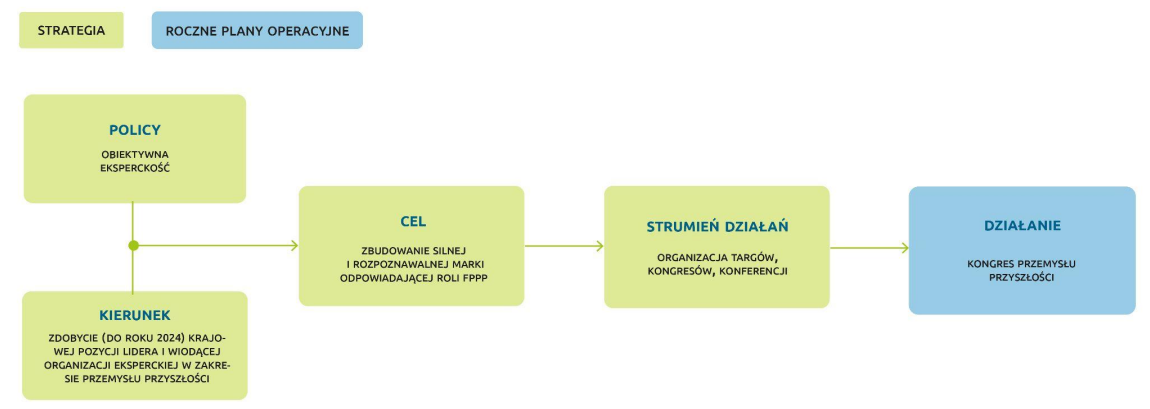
STRATEGIA

ROCZNE PLANY OPERACYJNE

POLICY

OBIEKTYWNA EKSPERCKOŚĆ

KIERUNEK

ZDOBYCIE (DO ROKU 2024) KRAJOWEJ POZYCJI LIDERA I WIODĄCEJ ORGANIZACJI EKSPERCKIEJ W ZAKRESIE PRZEMYSŁU PRZYSZŁOŚCI

CEL

ZBUDOWANIE SILNEJ I ROZPOZNAWALNEJ MARKI ODPOWIADAJĄCEJ ROLI FPPP

STRUMIEŃ DZIAŁAŃ

ORGANIZACJA TARGÓW, KONGRESÓW, KONFERENCJI

DZIAŁANIE

KONGRES PRZEMYSŁU PRZYSZŁOŚCI